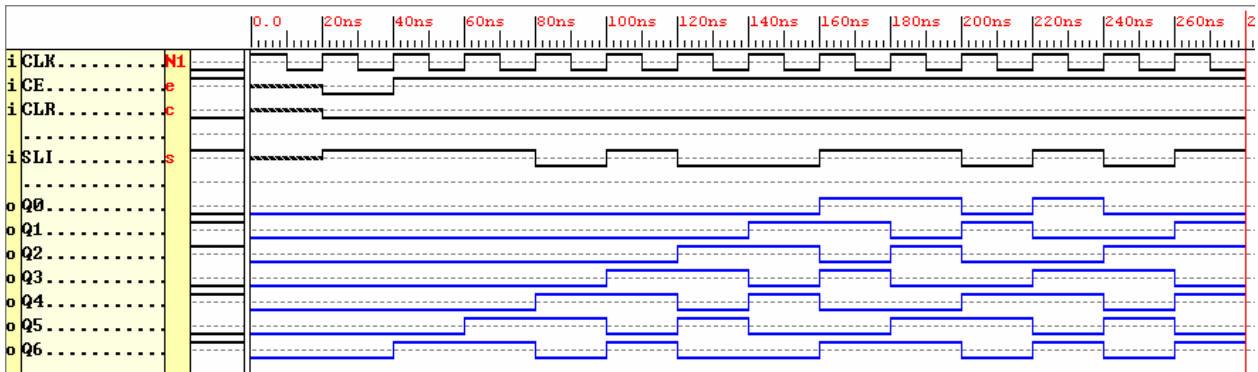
0.0 20ns 40ns 60ns 80ns 100ns 120ns 140ns 160ns 180ns 200ns 220ns 240ns 260ns 2

i CLK.......... N1
i CE........... e
i CLR.......... c
...............
i SLI.......... s
...............
o Q0...........
o Q1...........
o Q2...........
o Q3...........
o Q4...........
o Q5...........
o Q6...........